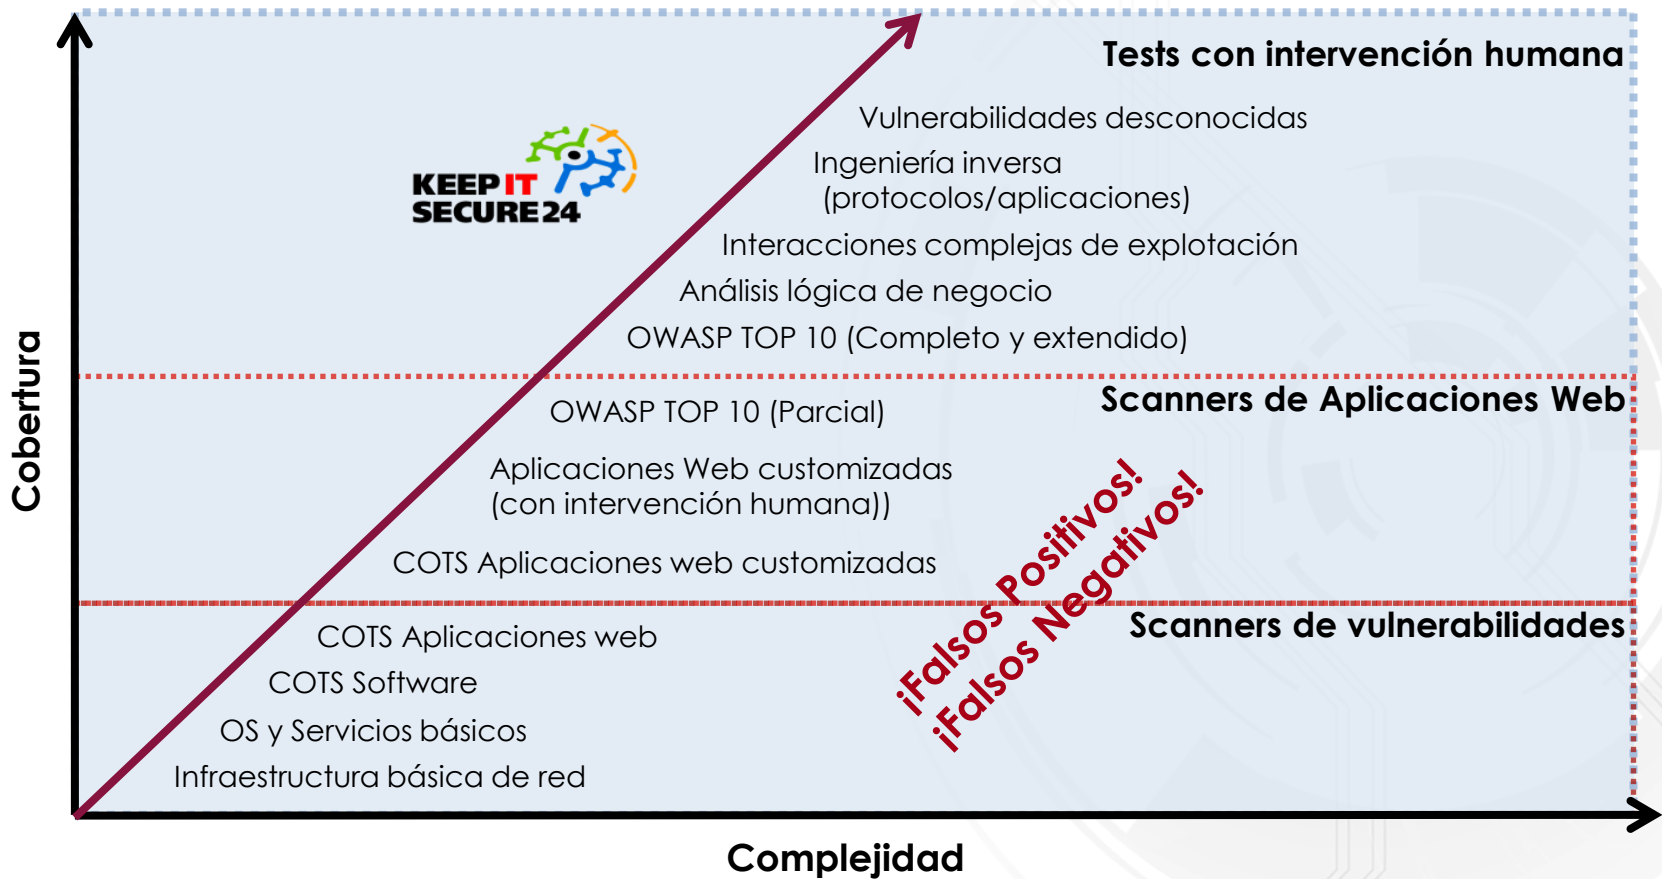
Tests con intervención humana

KEEP IT SECURE 24

Vulnerabilidades desconocidas

Ingeniería inversa (protocolos/aplicaciones)

Interacciones complejas de explotación

Análisis lógica de negocio

OWASP TOP 10 (Completo y extendido)

Scanners de Aplicaciones Web

OWASP TOP 10 (Parcial)

Aplicaciones Web customizadas (con intervención humana))

COTS Aplicaciones web customizadas

¡Falsos Positivos!

¡Falsos Negativos!

Scanners de vulnerabilidades

COTS Aplicaciones web

COTS Software

OS y Servicios básicos

Infraestructura básica de red

Cobertura

Complejidad